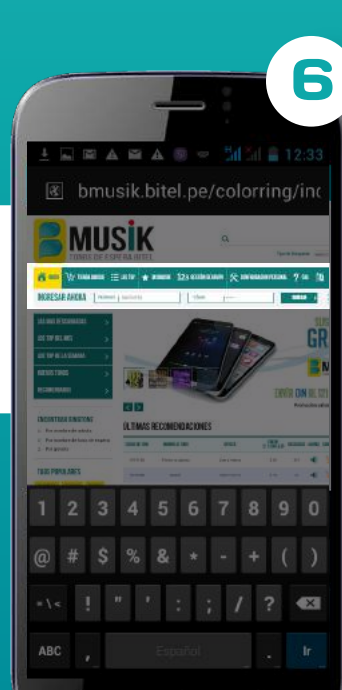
6

12:33

bmusik.bitel.pe/colorring/inc

MUSIK
TONOS DE ESPERA BITEL

INICIO
TIENDA BMUSIK
MIS TOP
MI BMUSIK
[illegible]
CONFIGURACIÓN PERSONAL
FAQ

INGRESAR AHORA

ULTIMAS RECOMENDACIONES

GR

1 2 3 4 5 6 7 8 9 0
@ # $ % & * - + ( )
=\< ! " ' : ; / ?
ABC , Español . Ir